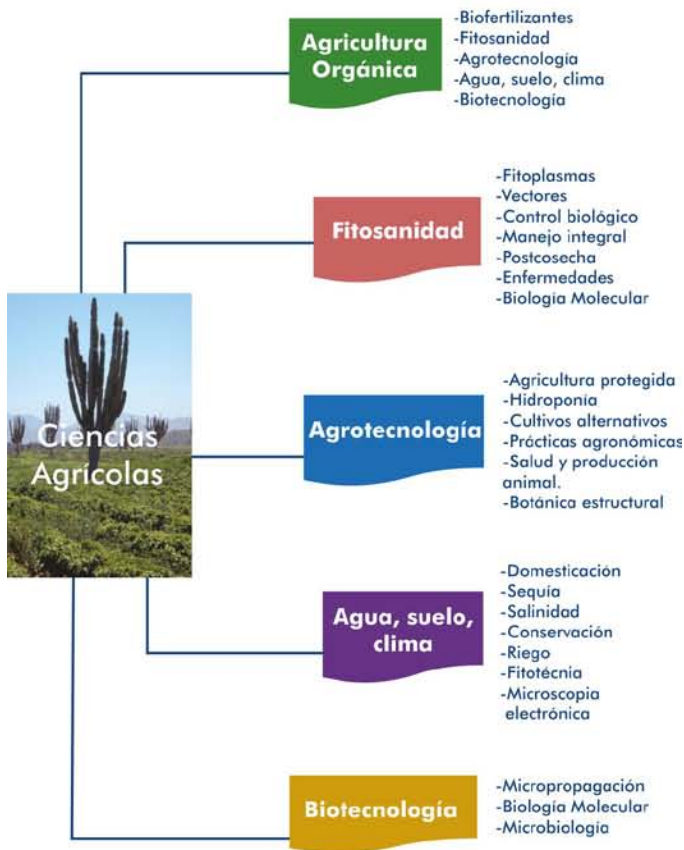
Ciencias Agrícolas

Agricultura Orgánica

-Biofertilizantes
-Fitosanidad
-Agrotecnología
-Agua, suelo, clima
-Biotecnología

Fitosanidad

-Fitoplasmas
-Vectores
-Control biológico
-Manejo integral
-Postcosecha
-Enfermedades
-Biologia Molecular

Agrotecnología

-Agricultura protegida
-Hidroponía
-Cultivos alternativos
-Prácticas agronómicas
-Salud y producción animal.
-Botánica estructural

Agua, suelo, clima

-Domesticación
-Sequía
-Salinidad
-Conservación
-Riego
-Fitotécnia
-Microscopia electrónica

Biotecnología

-Micropropagación
-Biología Molecular
-Microbiología